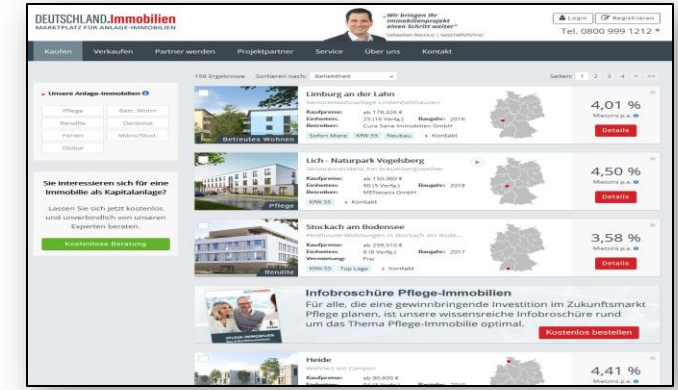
DEUTSCHLAND.Immobilien
MARKTPLATZ FÜR ANLAGE-IMMOBILIEN

„Wir bringen Ihr Immobilienprojekt einen Schritt weiter"
Sebastian Reccius | Geschäftsführer

Login | Registrieren
Tel. 0800 999 1212

Kaufen | Verkaufen | Partner werden | Projektpartner | Service | Über uns | Kontakt

Unsere Anlage-Immobilien
Pflege | Betr. Wohn
Rendite | Denkmal
Ferien | Mikro/Stud.
Global

Sie interessieren sich für eine Immobilie als Kapitalanlage?
Lassen Sie sich jetzt kostenlos und unverbindlich von unseren Experten beraten.
Kostenlose Beratung

156 Ergebnisse Sortieren nach: Beliebtheit
Seiten: 1 2 3 4 » »»

Limburg an der Lahn
Seniorenwohnanlage Lindenholzhausen
Kaufpreis: ab 179.226 €
Einheiten: 25 (16 Verfg.) Baujahr: 2016
Betreiber: Cura Sana Immobilien GmbH
Sofort Miete | KfW-55 | Neubau | + Kontakt
Betreutes Wohnen
4,01 %
Mietzins p.a.
Details

Lich - Naturpark Vogelsberg
Seniorenresidenz Am Brauerbergviertel
Kaufpreis: ab 150.900 €
Einheiten: 90 (5 Verfg.) Baujahr: 2018
Betreiber: MEYmann GmbH
KfW-55 | + Kontakt
Pflege
4,50 %
Mietzins p.a.
Details

Stockach am Bodensee
Penthouse-Wohnungen in Stockach am Bode...
Kaufpreis: ab 259.510 €
Einheiten: 8 (6 Verfg.) Baujahr: 2017
Vermietung: Frei
KfW-55 | Top Lage | + Kontakt
Rendite
3,58 %
Mietzins p.a.
Details

Infobroschüre Pflege-Immobilien
Für alle, die eine gewinnbringende Investition im Zukunftsmarkt Pflege planen, ist unsere wissenreiche Infobroschüre rund um das Thema Pflege-Immobilie optimal.
Kostenlos bestellen

Heide
Wohnen am Campus
Kaufpreis: ab 90.900 €
4,41 %
Mietzins p.a.